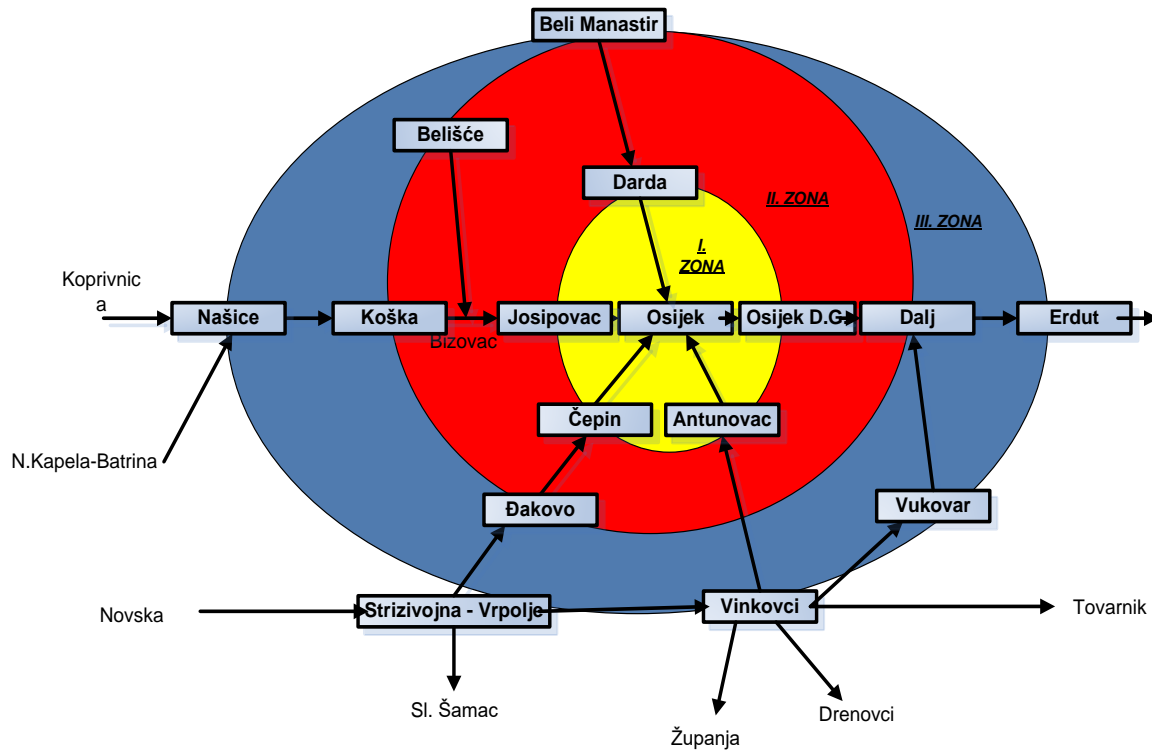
Beli Manastir

Belišće

Darda

II. ZONA

III. ZONA

I. ZONA

Koprivnica

Našice

Koška

Bizovac

Josipovac

Osijek

Osijek D.G.

Dalj

Erdut

N.Kapela-Batrina

Čepin

Antunovac

Đakovo

Vukovar

Novska

Strizivojna - Vrpolje

Vinkovci

Tovarnik

Sl. Šamac

Županja

Drenovci